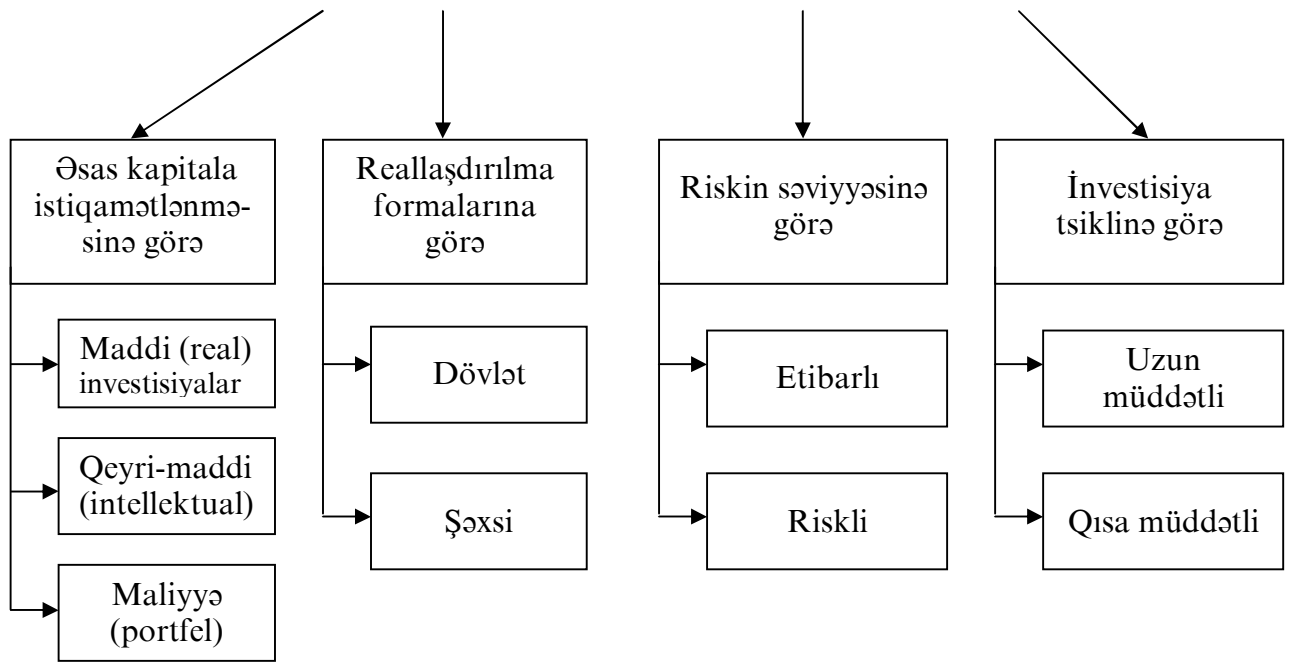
Əsas kapitala istiqamətlənməsinə görə

Maddi (real) investisiyalar

Qeyri-maddi (intellektual)

Maliyyə (portfel)

Reallaşdırılma formalarına görə

Dövlət

Şəxsi

Riskin səviyyəsinə görə

Etibarlı

Riskli

İnvestisiya tsiklinə görə

Uzun müddətli

Qısa müddətli